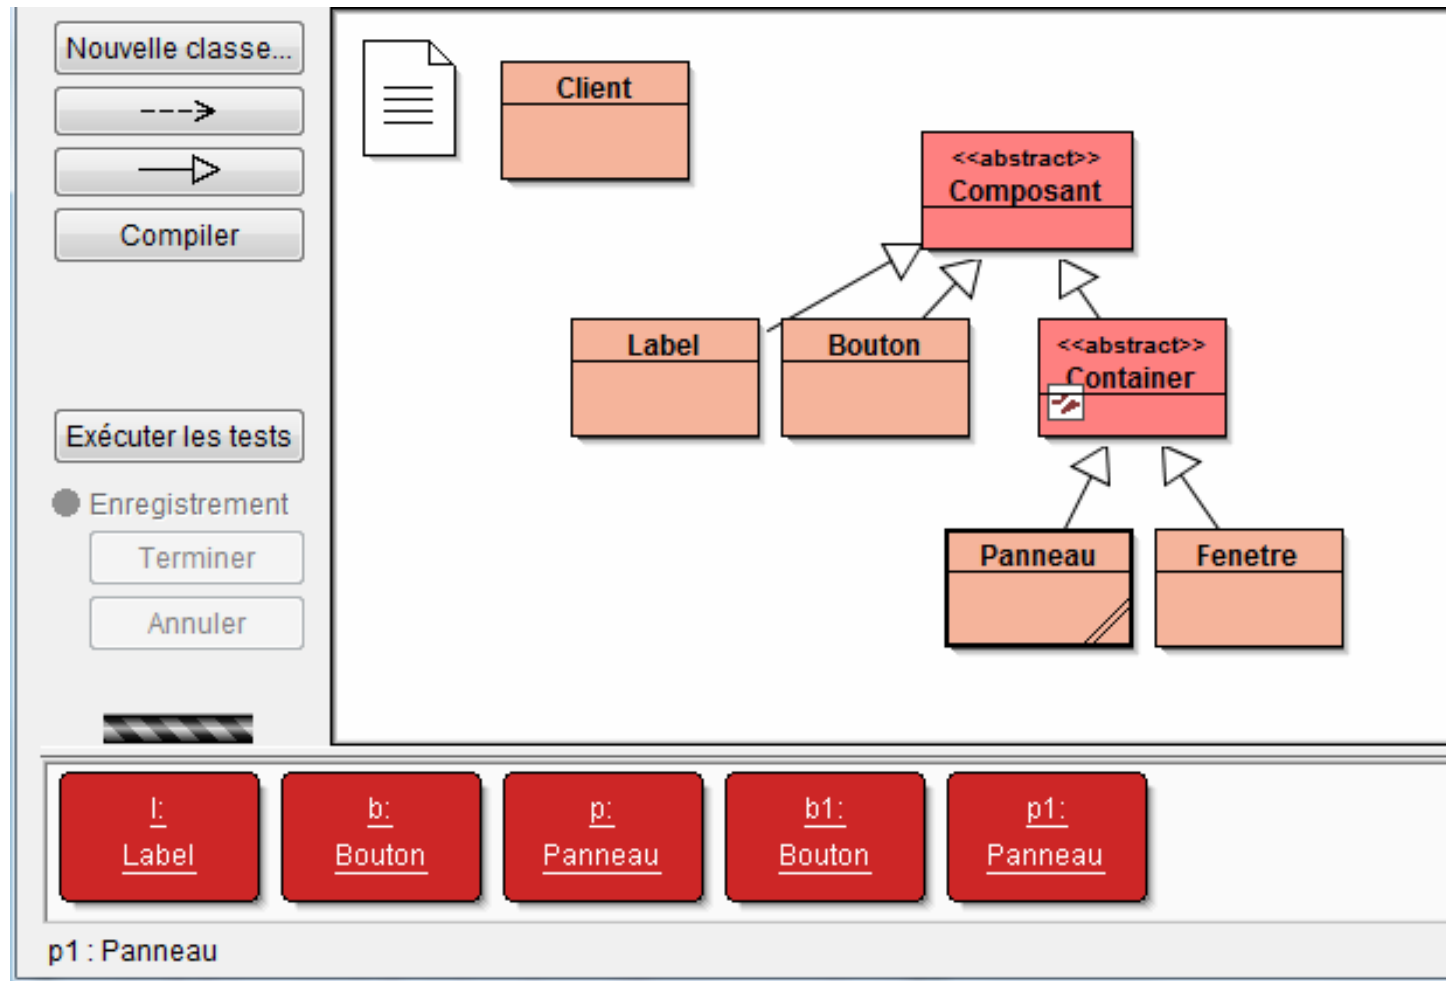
Nouvelle classe...

Compiler

Exécuter les tests

Enregistrement

Terminer

Annuler

Client

<<abstract>>
Composant

Label

Bouton

<<abstract>>
Container

Panneau

Fenetre

l:
Label

b:
Bouton

p:
Panneau

b1:
Bouton

p1:
Panneau

p1 : Panneau